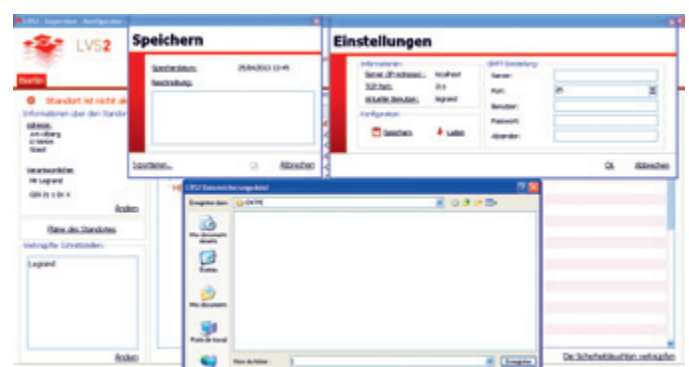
LVS2 - Experten - Konfigurator

LVS2

Überfiht

Standort ist nicht ak

Informationen über den Standort

Adresse:
Am Ufferg
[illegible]
Stadt

Verantwortlicher:
Mr Legrand

Gilt ist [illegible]

Ändern

Pläne des Standortes

Verknüpfte Schreibstellen:

Legrand

Ändern

Speichern

Speicherdatum: 25/04/2013 13:45

Beschreibung:

Exportieren...

Ok

Abbrechen

Einstellungen

Informationen

Server (IP-Adresse): localhost

TCP-Port: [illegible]

Aktueller Benutzer: legrand

Konfiguration

Speichern

Laden

SMTP-Einstellung

Server:

Port: 25

Benutzer:

Passwort:

Absender:

Ok

Abbrechen

LVS2 Datensicherungsdatei

Enregistrer dans: LVSTMP

Mes documents récents

Bureau

Mes documents

Poste de travail

Nom du fichier:

Enregistrer

Die Sicherheitsleuchten verknüpfen